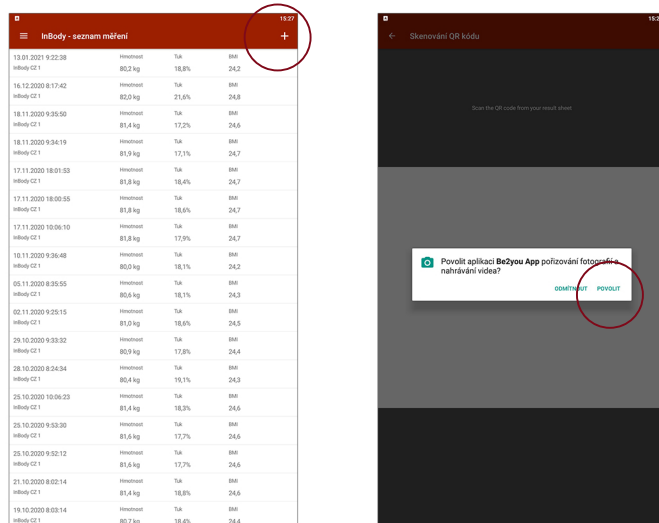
15:27

InBody - seznam měření

+

| | | | |
|---|---|---|---|
| 13.01.2021 9:22:38 InBody CZ 1 | Hmotnost 80,2 kg | Tuk 18,8% | BMI 24,2 |
| 16.12.2020 8:17:42 InBody CZ 1 | Hmotnost 82,0 kg | Tuk 21,6% | BMI 24,8 |
| 18.11.2020 9:35:50 InBody CZ 1 | Hmotnost 81,4 kg | Tuk 17,2% | BMI 24,6 |
| 18.11.2020 9:34:19 InBody CZ 1 | Hmotnost 81,9 kg | Tuk 17,1% | BMI 24,7 |
| 17.11.2020 18:01:53 InBody CZ 1 | Hmotnost 81,8 kg | Tuk 18,4% | BMI 24,7 |
| 17.11.2020 18:00:55 InBody CZ 1 | Hmotnost 81,8 kg | Tuk 18,6% | BMI 24,7 |
| 17.11.2020 10:06:10 InBody CZ 1 | Hmotnost 81,8 kg | Tuk 17,9% | BMI 24,7 |
| 10.11.2020 9:36:48 InBody CZ 1 | Hmotnost 80,0 kg | Tuk 18,1% | BMI 24,2 |
| 05.11.2020 8:35:55 InBody CZ 1 | Hmotnost 80,6 kg | Tuk 18,1% | BMI 24,3 |
| 02.11.2020 9:25:15 InBody CZ 1 | Hmotnost 81,0 kg | Tuk 18,6% | BMI 24,5 |
| 29.10.2020 9:33:32 InBody CZ 1 | Hmotnost 80,9 kg | Tuk 17,8% | BMI 24,4 |
| 28.10.2020 8:24:34 InBody CZ 1 | Hmotnost 80,4 kg | Tuk 19,1% | BMI 24,3 |
| 25.10.2020 10:06:23 InBody CZ 1 | Hmotnost 81,4 kg | Tuk 18,3% | BMI 24,6 |
| 25.10.2020 9:53:30 InBody CZ 1 | Hmotnost 81,6 kg | Tuk 17,7% | BMI 24,6 |
| 25.10.2020 9:52:12 InBody CZ 1 | Hmotnost 81,6 kg | Tuk 17,7% | BMI 24,6 |
| 21.10.2020 8:02:14 InBody CZ 1 | Hmotnost 81,4 kg | Tuk 18,8% | BMI 24,6 |
| 19.10.2020 8:03:14 InBody CZ 1 | Hmotnost 80,7 kg | Tuk 18,4% | BMI 24,4 |

15:27

Skenování QR kódu

Scan the QR code from your result sheet

Povolit aplikaci Be2you App pořizování fotografií a nahrávání videa?

ODMÍTNOUT POVOLIT